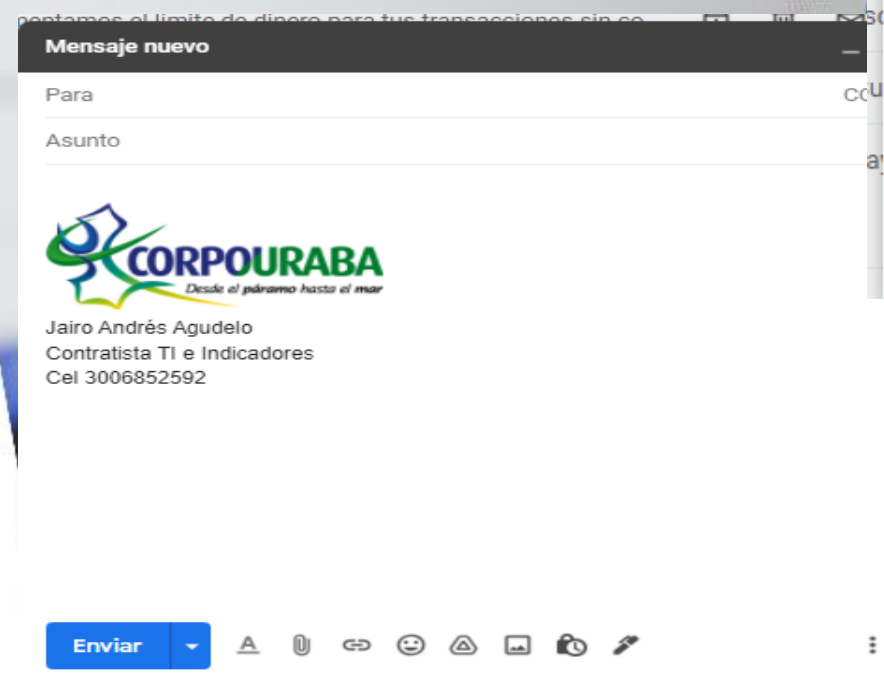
pentamos el límite de dinero para tus transacciones sin co

Mensaje nuevo

Para

Co

Asunto

CORPOURABA
Desde el páramo hasta el mar

Jairo Andrés Agudelo
Contratista TI e Indicadores
Cel 3006852592

Enviar